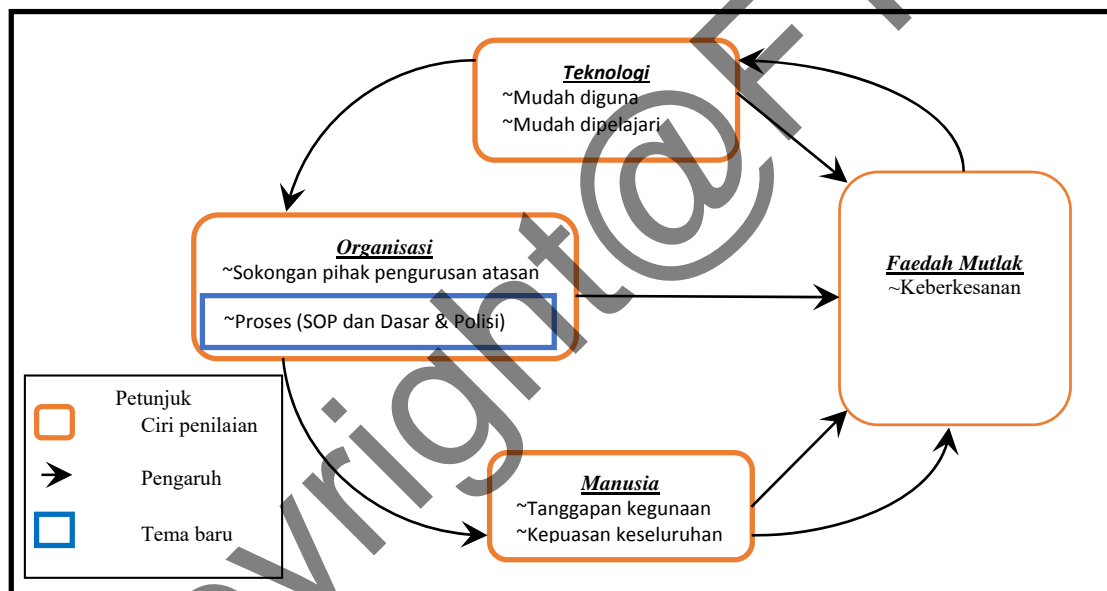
Teknologi
~Mudah diguna
~Mudah dipelajari

Organisasi
~Sokongan pihak pengurusan atasan
~Proses (SOP dan Dasar & Polisi)

Faedah Mutlak
~Keberkesanan

Manusia
~Tanggapan kegunaan
~Kepuasan keseluruhan

Petunjuk
Ciri penilaian
Pengaruh
Tema baru

Copyright@F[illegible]